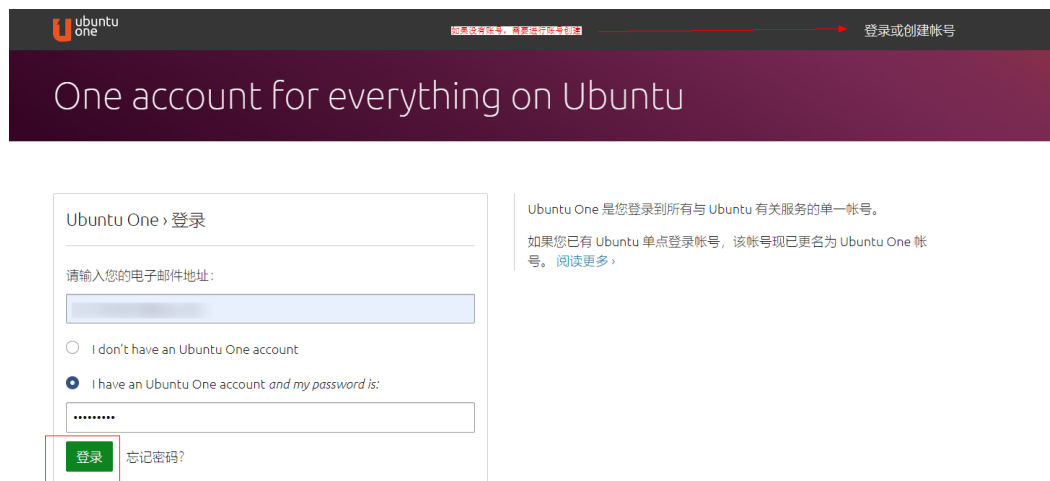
ubuntu one

如果没有账号，需要进行账号创建

登录或创建帐号

One account for everything on Ubuntu

Ubuntu One › 登录

请输入您的电子邮件地址：

I don't have an Ubuntu One account

I have an Ubuntu One account *and my password is:*

•••••••••

登录

忘记密码?

Ubuntu One 是您登录到所有与 Ubuntu 有关服务的单一帐号。

如果您已有 Ubuntu 单点登录帐号，该帐号现已更名为 Ubuntu One 帐号。阅读更多 ›